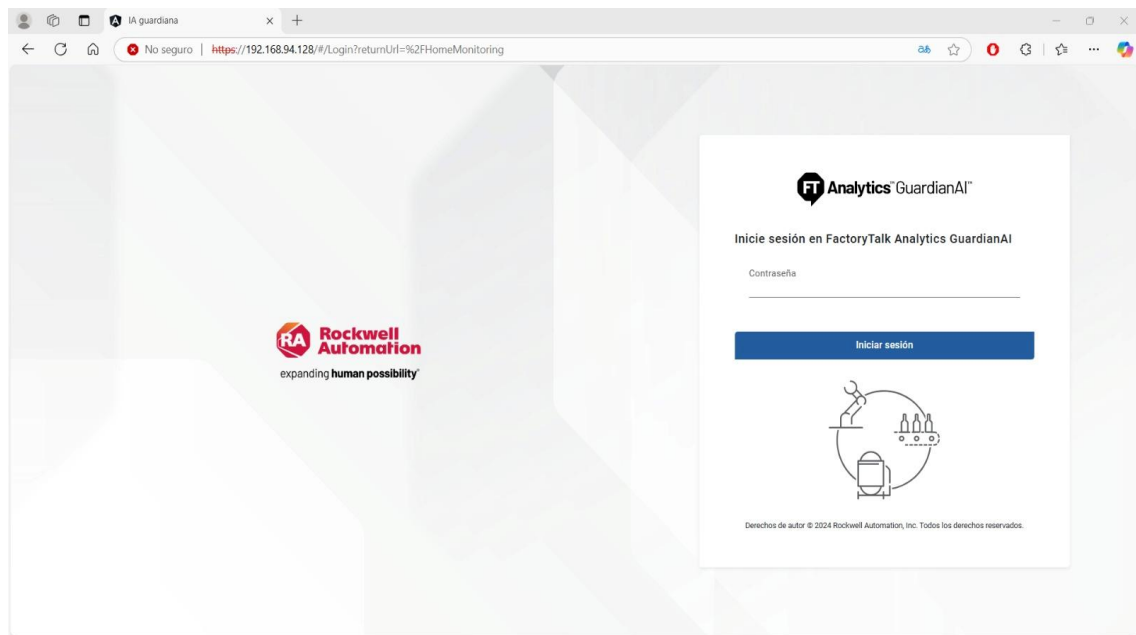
IA guardiana

No seguro | https://192.168.94.128/#/Login?returnUrl=%2FHomeMonitoring

RA Rockwell Automation
expanding human possibility

FT Analytics GuardianAI

Inicie sesión en FactoryTalk Analytics GuardianAI

Contraseña

Iniciar sesión

Derechos de autor © 2024 Rockwell Automation, Inc. Todos los derechos reservados.